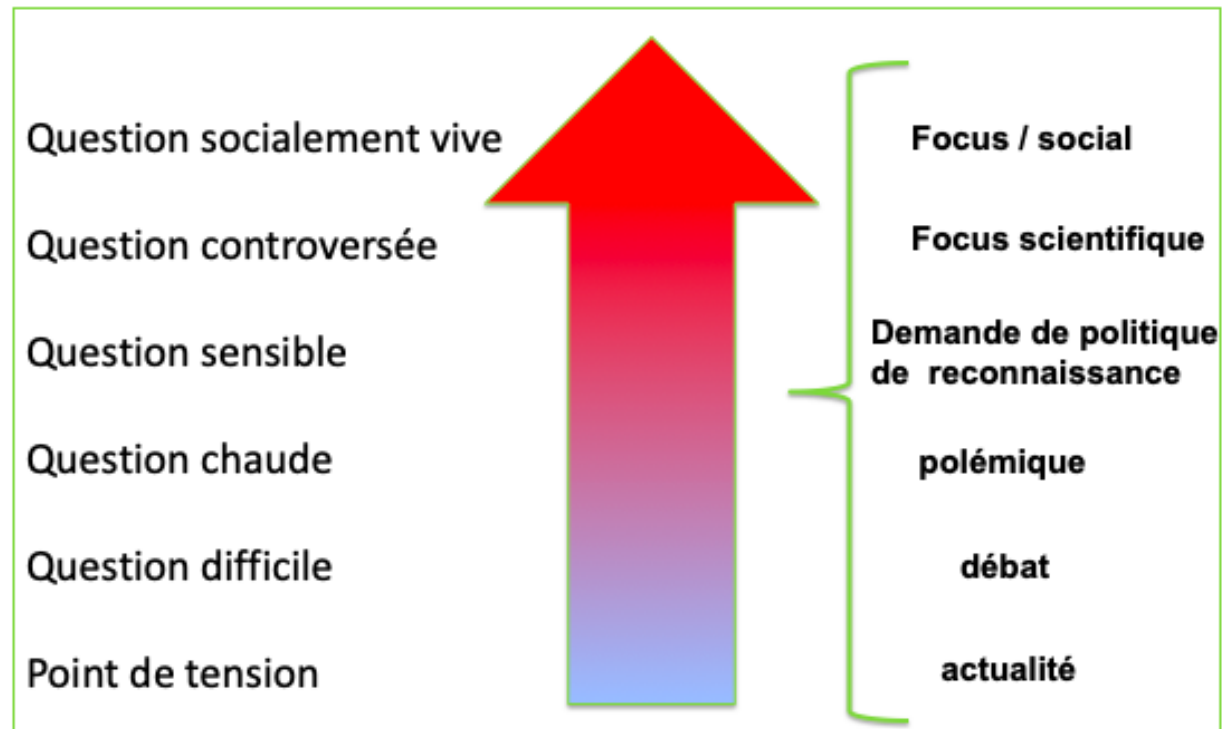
Question socialement vive
Question controversée
Question sensible
Question chaude
Question difficile
Point de tension

Focus / social
Focus scientifique
Demande de politique de reconnaissance
polémique
débat
actualité